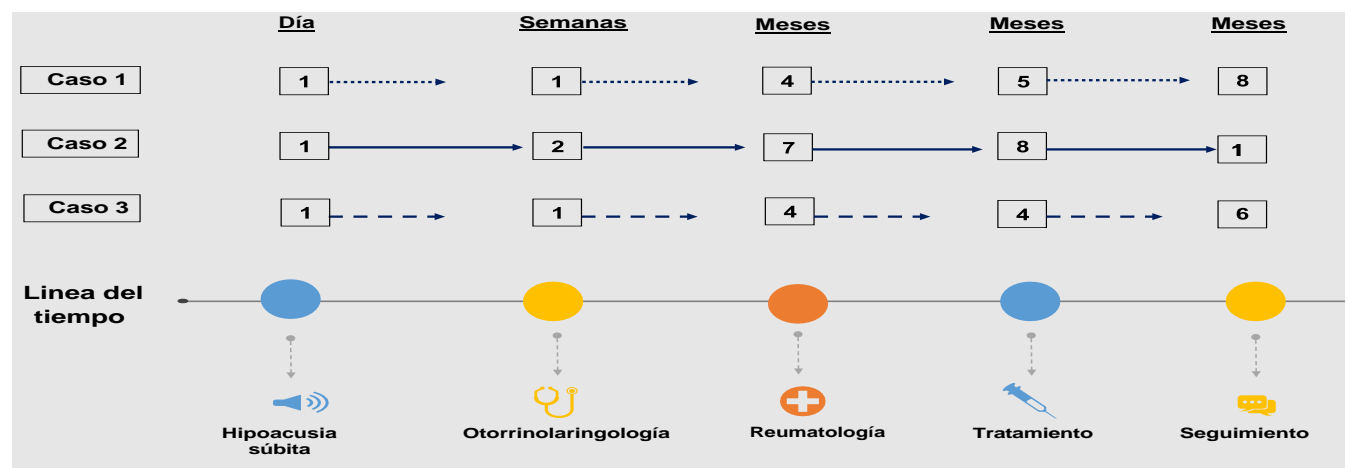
| | Día | Semanas | Meses | Meses | Meses |
|---|---|---|---|---|---|
| Caso 1 | 1 | 1 | 4 | 5 | 8 |
| Caso 2 | 1 | 2 | 7 | 8 | 1 |
| Caso 3 | 1 | 1 | 4 | 4 | 6 |

Linea del tiempo

Hipoacusia súbita

Otorrinolaringología

Reumatología

Tratamiento

Seguimiento